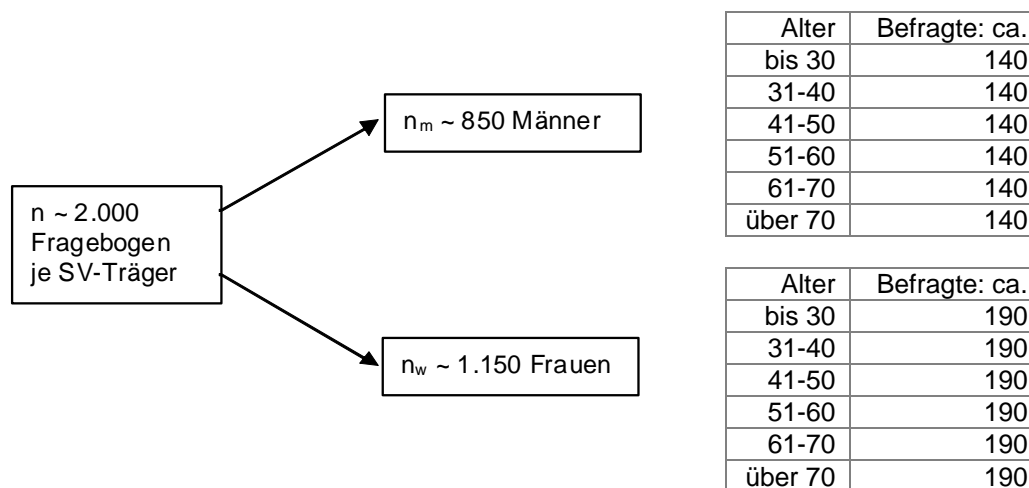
n ~ 2.000 Fragebogen je SV-Träger

$n_m$ ~ 850 Männer

$n_w$ ~ 1.150 Frauen

| Alter | Befragte: ca. |
|---|---|
| bis 30 | 140 |
| 31-40 | 140 |
| 41-50 | 140 |
| 51-60 | 140 |
| 61-70 | 140 |
| über 70 | 140 |

| Alter | Befragte: ca. |
|---|---|
| bis 30 | 190 |
| 31-40 | 190 |
| 41-50 | 190 |
| 51-60 | 190 |
| 61-70 | 190 |
| über 70 | 190 |